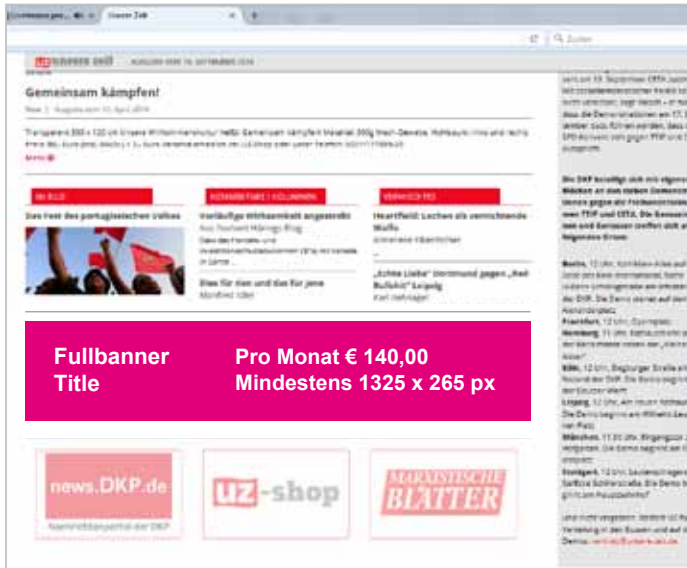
Unsere Zeit

Suchen

unsere zeit

Gemeinsam kämpfen!

Mehr ⊕

IM BILD

Das Fest des portugiesischen Volkes

KOMMENTARE / KOLUMNEN

Vorläufige Wirtschaftsbilanz angestrebt

Dies für ihn und das für jene

VERMISCHTES

Heartfield: Lachen als vernichtende Waffe

„Echte Liebe" Dortmund gegen „Red Bullshit" Leipzig

Die DKP beteiligt sich mit eigenen Blöcken an den ...

Fullbanner Title

Pro Monat € 140,00
Mindestens 1325 x 265 px

news.DKP.de

Nachrichtenportal der DKP

UZ-shop

MARXISTISCHE BLÄTTER